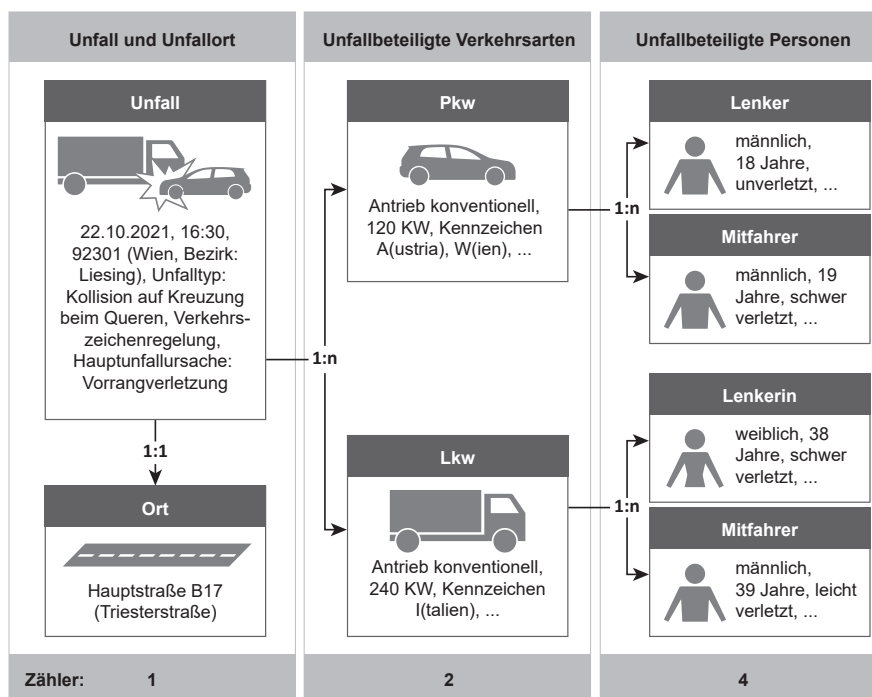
Unfall und Unfallort

Unfall

22.10.2021, 16:30, 92301 (Wien, Bezirk: Liesing), Unfalltyp: Kollision auf Kreuzung beim Queren, Verkehrszeichenregelung, Hauptunfallursache: Vorrangverletzung

1:1

Ort

Hauptstraße B17 (Triesterstraße)

1:n

Unfallbeteiligte Verkehrsarten

Pkw

Antrieb konventionell, 120 KW, Kennzeichen A(ustria), W(ien), ...

Lkw

Antrieb konventionell, 240 KW, Kennzeichen I(talien), ...

Unfallbeteiligte Personen

1:n

Lenker

männlich, 18 Jahre, unverletzt, ...

Mitfahrer

männlich, 19 Jahre, schwer verletzt, ...

1:n

Lenkerin

weiblich, 38 Jahre, schwer verletzt, ...

Mitfahrer

männlich, 39 Jahre, leicht verletzt, ...

Zähler: 1

2

4